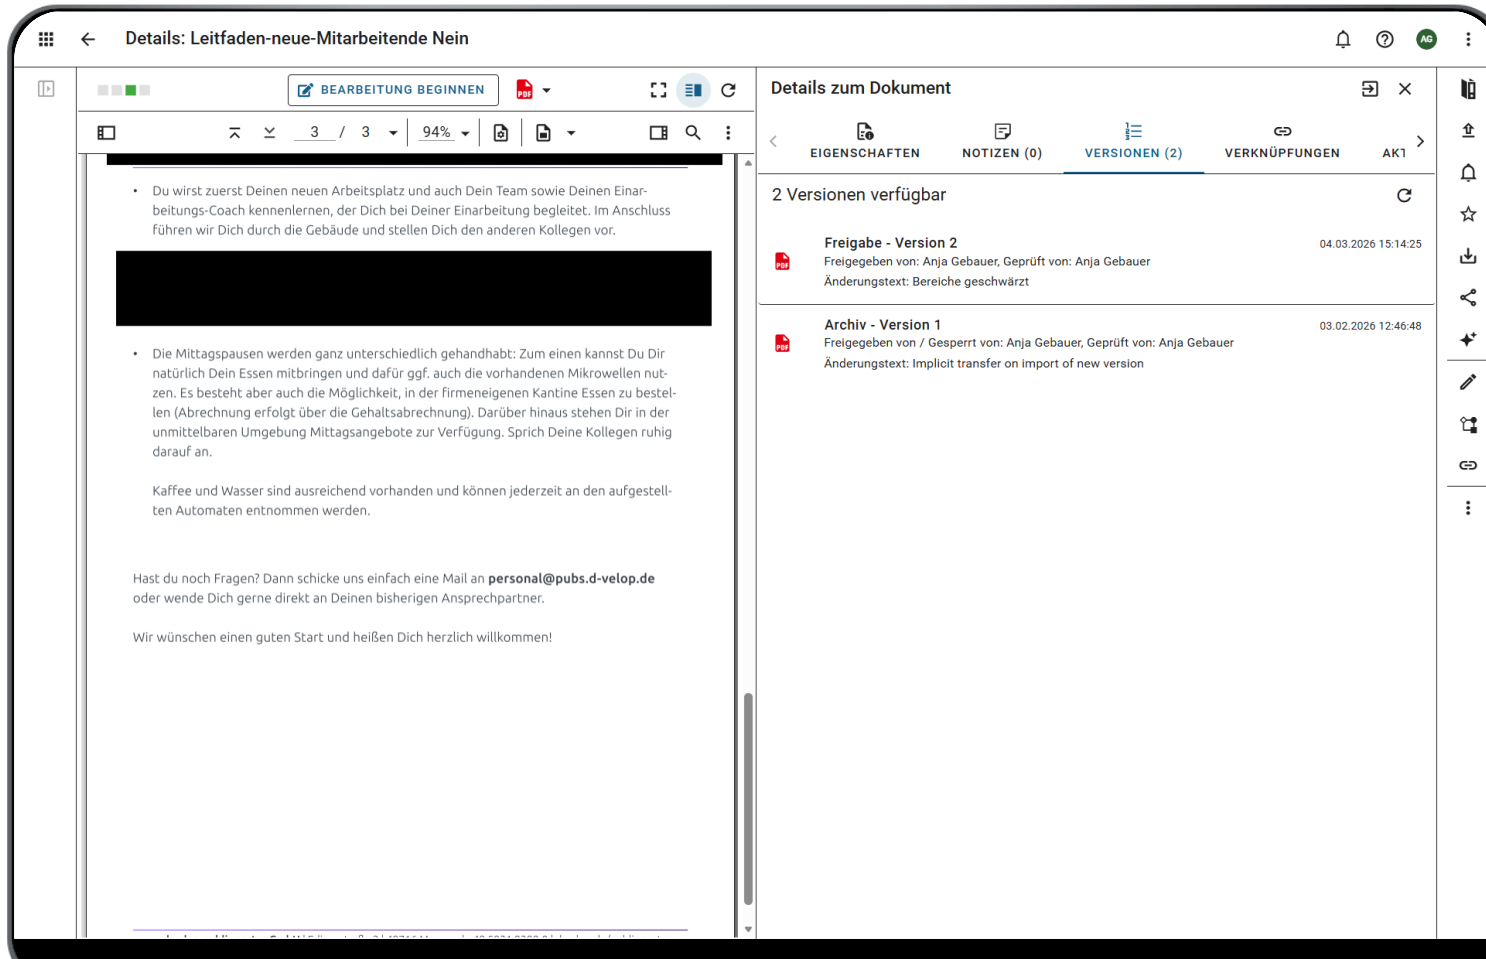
Details: Leitfaden-neue-Mitarbeitende Nein

AG

BEARBEITUNG BEGINNEN

3 / 3 94%

• Du wirst zuerst Deinen neuen Arbeitsplatz und auch Dein Team sowie Deinen Einarbeitungs-Coach kennenlernen, der Dich bei Deiner Einarbeitung begleitet. Im Anschluss führen wir Dich durch die Gebäude und stellen Dich den anderen Kollegen vor.

• Die Mittagspausen werden ganz unterschiedlich gehandhabt: Zum einen kannst Du Dir natürlich Dein Essen mitbringen und dafür ggf. auch die vorhandenen Mikrowellen nutzen. Es besteht aber auch die Möglichkeit, in der firmeneigenen Kantine Essen zu bestellen (Abrechnung erfolgt über die Gehaltsabrechnung). Darüber hinaus stehen Dir in der unmittelbaren Umgebung Mittagsangebote zur Verfügung. Sprich Deine Kollegen ruhig darauf an.

Kaffee und Wasser sind ausreichend vorhanden und können jederzeit an den aufgestellten Automaten entnommen werden.

Hast du noch Fragen? Dann schicke uns einfach eine Mail an personal@pubs.d-velop.de oder wende Dich gerne direkt an Deinen bisherigen Ansprechpartner.

Wir wünschen einen guten Start und heißen Dich herzlich willkommen!

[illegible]

Details zum Dokument

EIGENSCHAFTEN NOTIZEN (0) VERSIONEN (2) VERKNÜPFUNGEN AKT

2 Versionen verfügbar

Freigabe - Version 2
04.03.2026 15:14:25
Freigegeben von: Anja Gebauer, Geprüft von: Anja Gebauer
Änderungstext: Bereiche geschwärzt

Archiv - Version 1
03.02.2026 12:46:48
Freigegeben von / Gesperrt von: Anja Gebauer, Geprüft von: Anja Gebauer
Änderungstext: Implicit transfer on import of new version